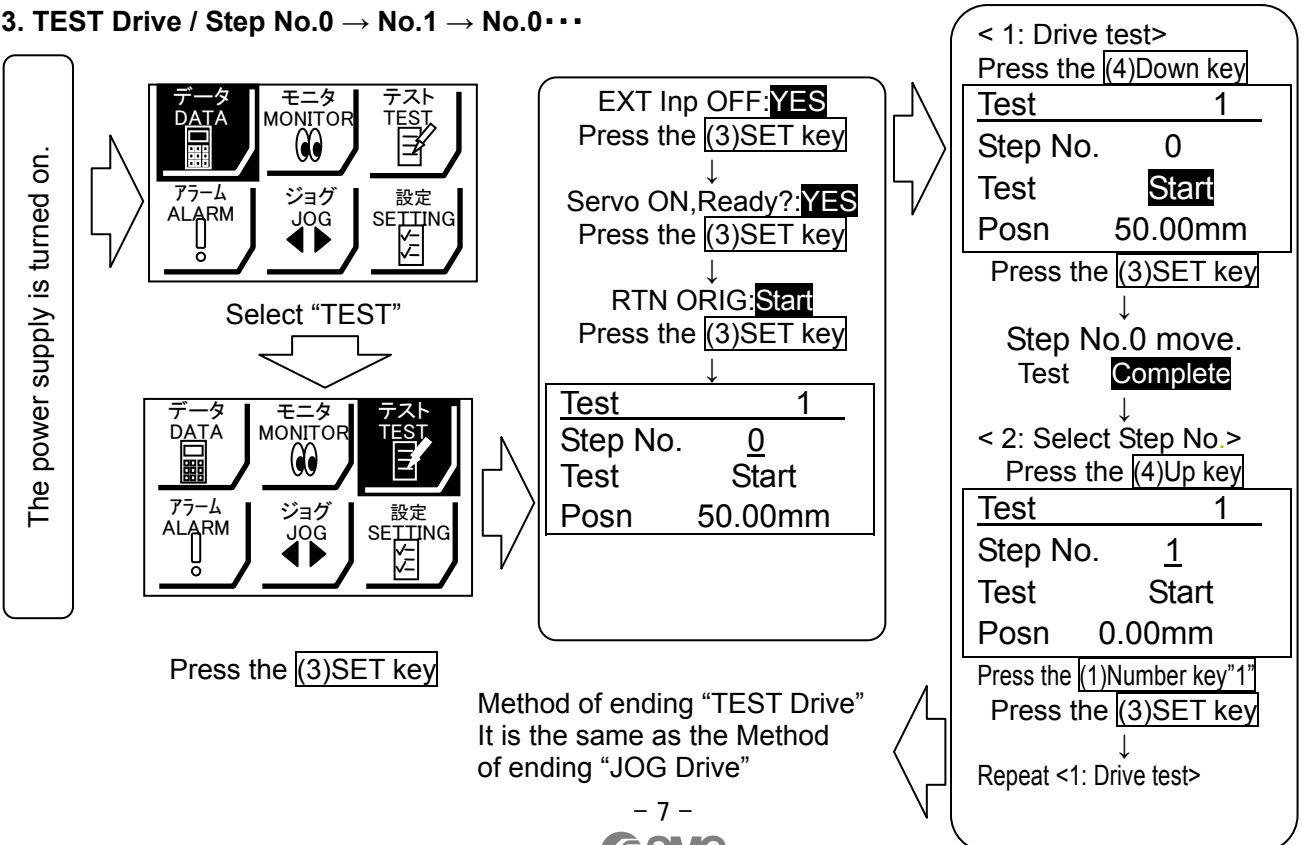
3. TEST Drive / Step No.0 → No.1 → No.0･･･

The power supply is turned on.

データ DATA
モニタ MONITOR
テスト TEST
アラーム ALARM
ジョグ JOG
設定 SETTING

Select "TEST"

データ DATA
モニタ MONITOR
テスト TEST
アラーム ALARM
ジョグ JOG
設定 SETTING

Press the (3)SET key

EXT Inp OFF:YES
Press the (3)SET key
↓
Servo ON,Ready?:YES
Press the (3)SET key
↓
RTN ORIG:Start
Press the (3)SET key
↓

| Test | 1 |
|---|---|
| Step No. | 0 |
| Test | Start |
| Posn | 50.00mm |

< 1: Drive test>
Press the (4)Down key

| Test | 1 |
|---|---|
| Step No. | 0 |
| Test | Start |
| Posn | 50.00mm |

Press the (3)SET key
↓
Step No.0 move.
Test Complete
↓
< 2: Select Step No.>
Press the (4)Up key

| Test | 1 |
|---|---|
| Step No. | 1 |
| Test | Start |
| Posn | 0.00mm |

Press the (1)Number key"1"
Press the (3)SET key
↓
Repeat <1: Drive test>

Method of ending "TEST Drive"
It is the same as the Method of ending "JOG Drive"

– 7 –

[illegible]